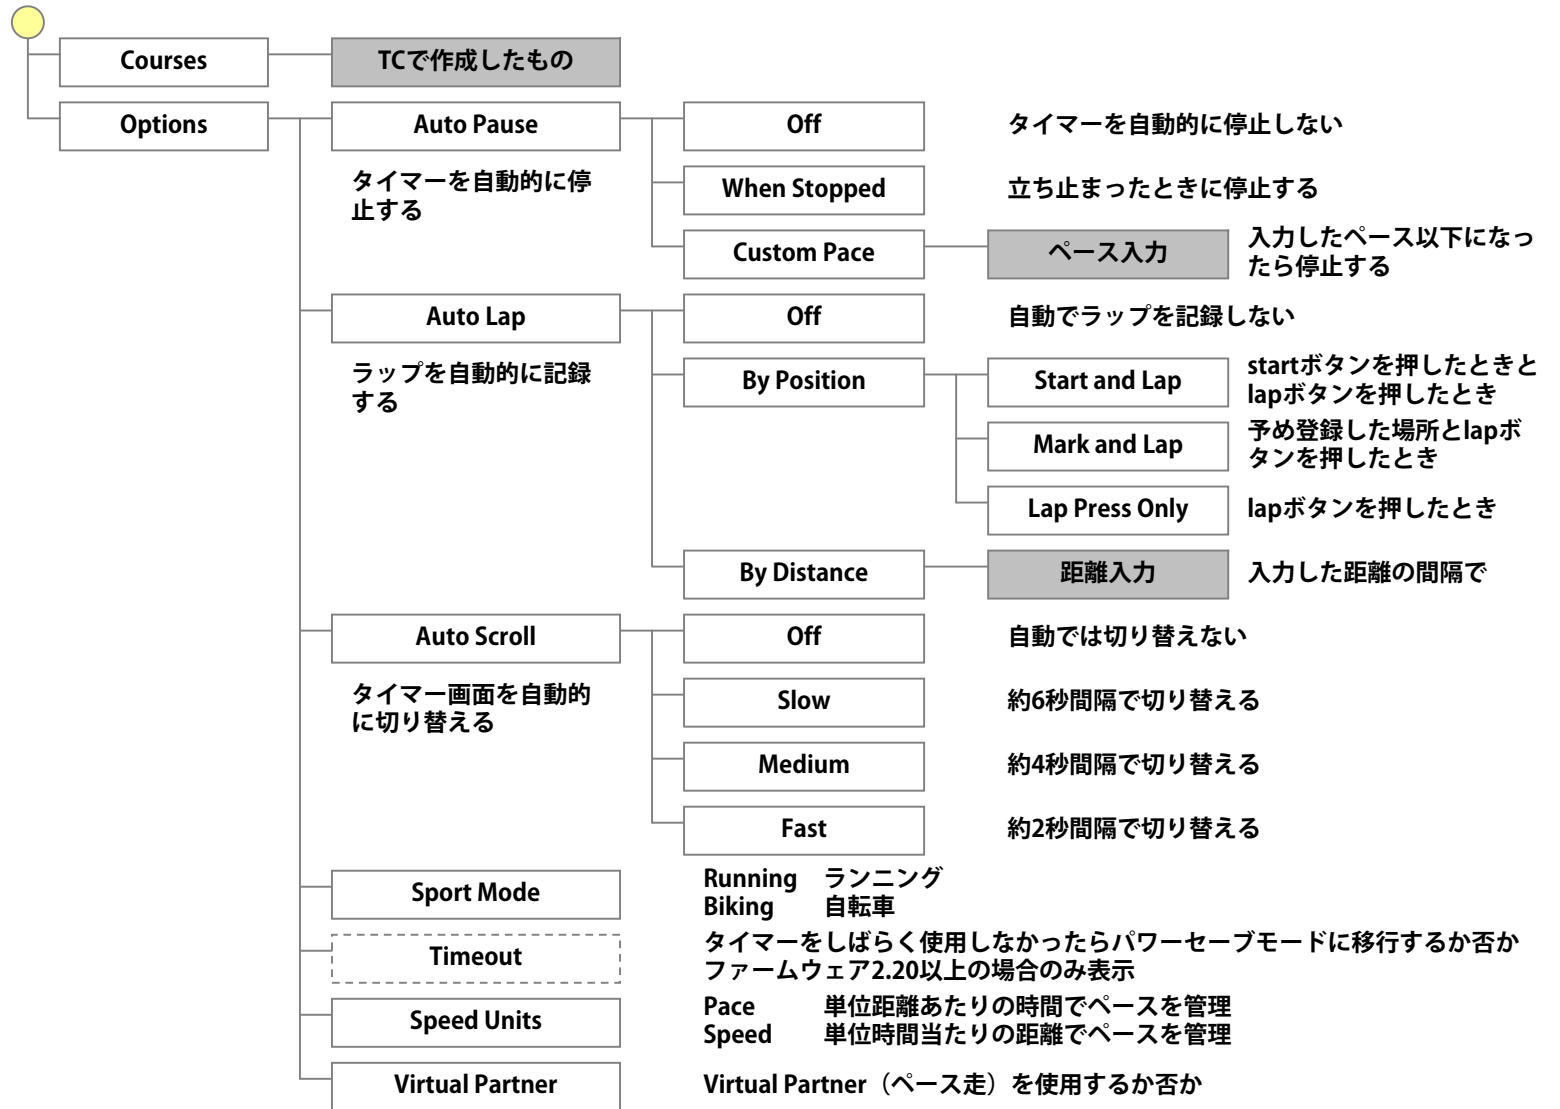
Courses

TCで作成したもの

Options

Auto Pause

タイマーを自動的に停止する

Off

タイマーを自動的に停止しない

When Stopped

立ち止まったときに停止する

Custom Pace

ペース入力

入力したペース以下になったら停止する

Auto Lap

ラップを自動的に記録する

Off

自動でラップを記録しない

By Position

Start and Lap

startボタンを押したときとlapボタンを押したとき

Mark and Lap

予め登録した場所とlapボタンを押したとき

Lap Press Only

lapボタンを押したとき

By Distance

距離入力

入力した距離の間隔で

Auto Scroll

タイマー画面を自動的に切り替える

Off

自動では切り替えない

Slow

約6秒間隔で切り替える

Medium

約4秒間隔で切り替える

Fast

約2秒間隔で切り替える

Sport Mode

Running　ランニング
Biking　自転車

Timeout

タイマーをしばらく使用しなかったらパワーセーブモードに移行するか否か
ファームウェア2.20以上の場合のみ表示

Speed Units

Pace　単位距離あたりの時間でペースを管理
Speed　単位時間当たりの距離でペースを管理

Virtual Partner

Virtual Partner（ペース走）を使用するか否か